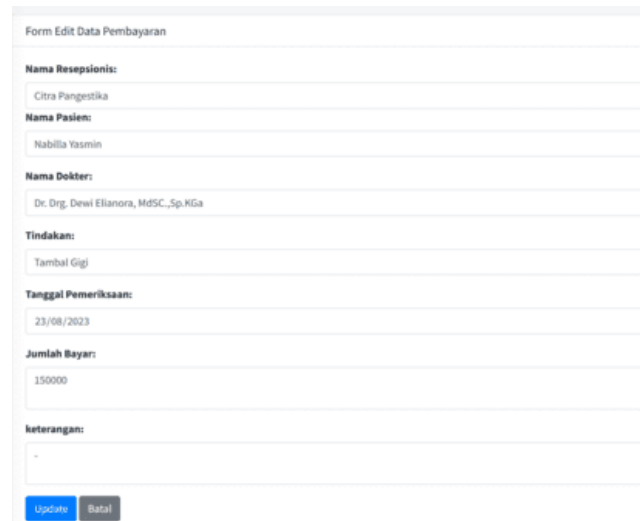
Form Edit Data Pembayaran

Nama Resepsionis:

Citra Pangestika

Nama Pasien:

Nabilla Yasmin

Nama Dokter:

Dr. Drg. Dewi Elianora, MdSC.,Sp.KGa

Tindakan:

Tambal Gigi

Tanggal Pemeriksaan:

23/08/2023

Jumlah Bayar:

150000

keterangan:

-

Update Batal